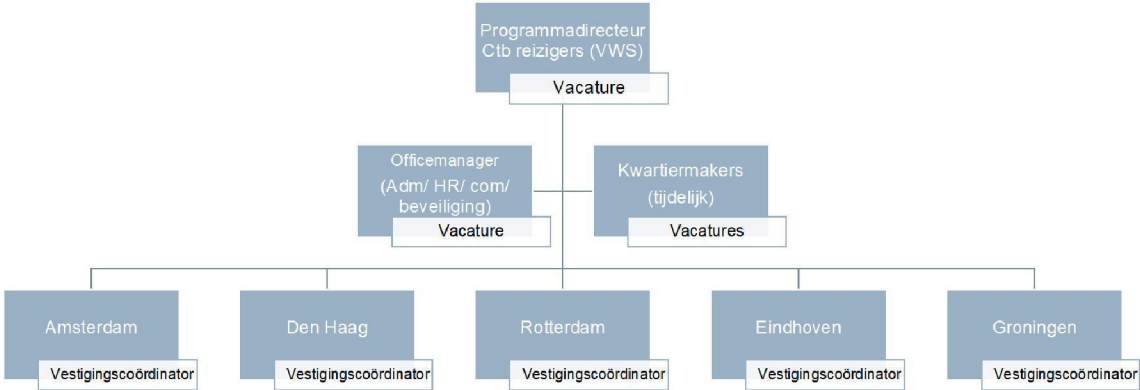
Programmadirecteur Ctb reizigers (VWS)

Vacature

Officemanager (Adm/ HR/ com/ beveiliging)

Vacature

Kwartiermakers (tijdelijk)

Vacatures

Amsterdam

Vestigingscoördinator

Den Haag

Vestigingscoördinator

Rotterdam

Vestigingscoördinator

Eindhoven

Vestigingscoördinator

Groningen

Vestigingscoördinator